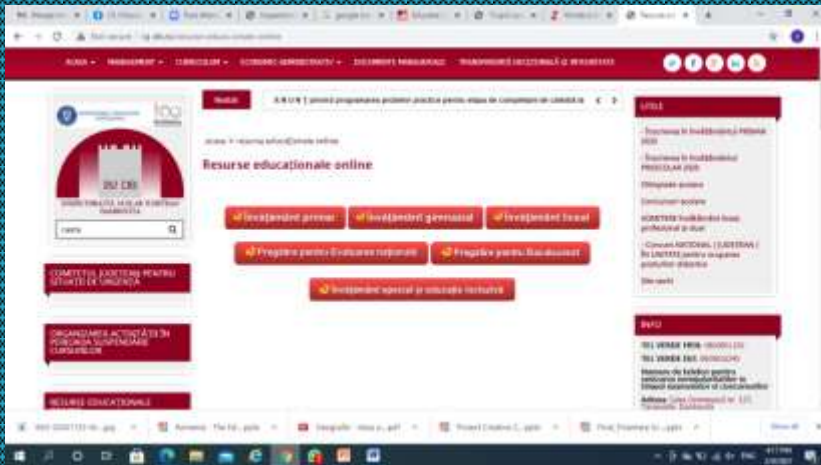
ACASĂ ▾ MANAGEMENT ▾ CURRICULUM ▾ ECONOMIC-ADMINISTRATIV ▾ DOCUMENTE MANAGERIALE TRANSPARENȚĂ DECIZIONALĂ ȘI INTEGRITATE

Noutăți A N U N Ț privind programarea probelor practice pentru etapa de completare de catedră

LINKS

- Înscrierea în învățământul PRIMAR 2020

- Înscrierea în învățământul PREȘCOLAR 2020

Olimpiade școlare

Concursuri școlare

ADMITERE învățământul liceal, profesional și dual

- Concurs NAȚIONAL / JUDEȚEAN / ÎN UNITATE pentru ocuparea posturilor didactice

Site vechi

Acasă > resurse educaționale online

Resurse educaționale online

Învățământ primar
Învățământ gimnazial
Învățământ liceal
Pregătire pentru Evaluarea națională
Pregătire pentru Bacalaureat
Învățământ special și educație incluzivă

INSPECTORATUL ȘCOLAR JUDEȚEAN DÂMBOVIȚA

caută

COMITETUL JUDEȚEAN PENTRU SITUAȚII DE URGENȚĂ

ORGANIZAREA ACTIVITĂȚII ÎN PERIOADA SUSPENDĂRII CURSURILOR

RESURSE EDUCAȚIONALE

INFO

TEL VERDE MEN: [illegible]

TEL VERDE ISJ: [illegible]

Numere de telefon pentru semnalarea nereguluilor în timpul examenelor și concursurilor

Adresa: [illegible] Dâmbovița

Show all